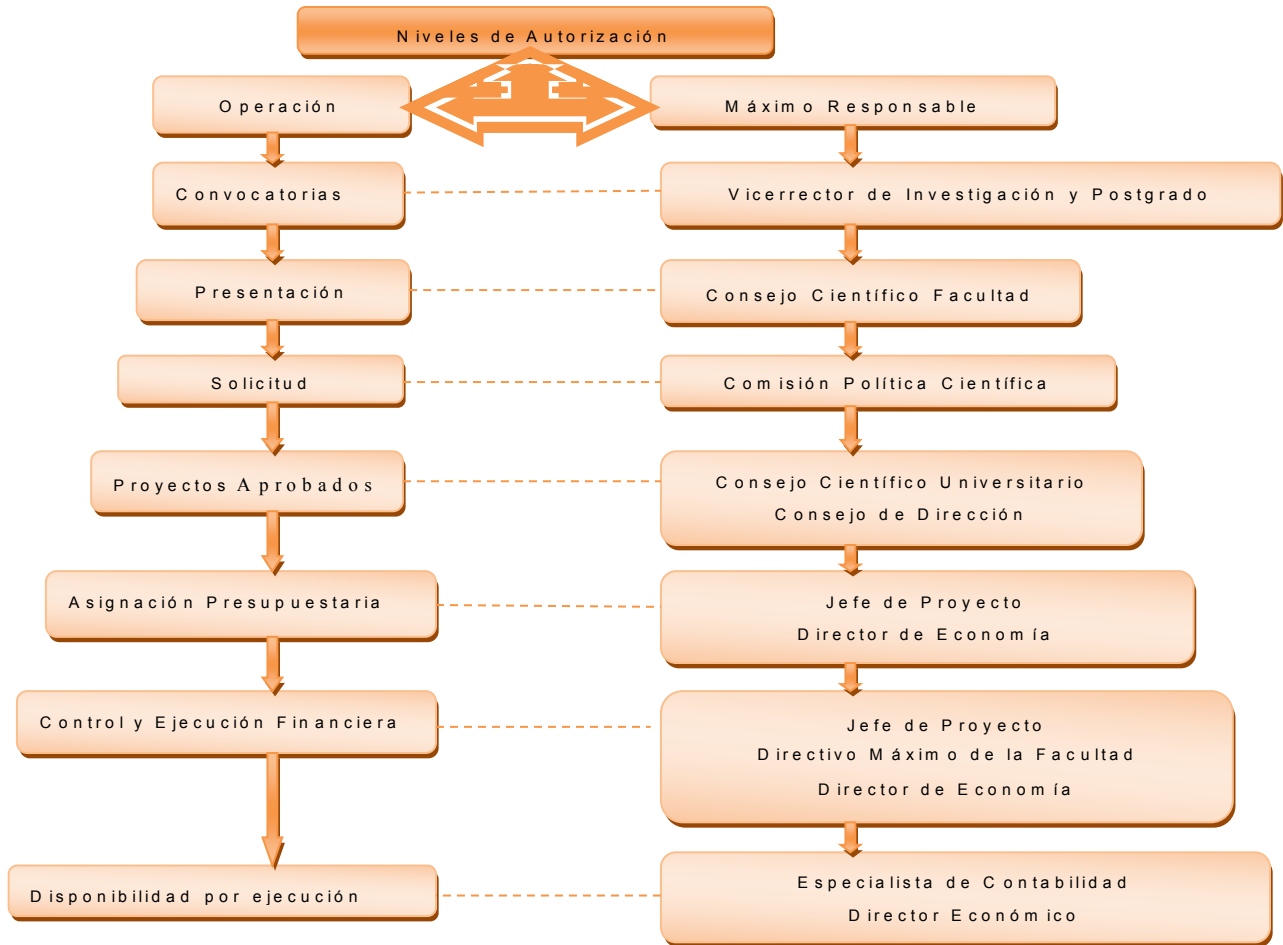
Niveles de Autorización

Operación

Máximo Responsable

Convocatorias

Vicerrector de Investigación y Postgrado

Presentación

Consejo Científico Facultad

Solicitud

Comisión Política Científica

Proyectos Aprobados

Consejo Científico Universitario
Consejo de Dirección

Asignación Presupuestaria

Jefe de Proyecto
Director de Economía

Control y Ejecución Financiera

Jefe de Proyecto
Directivo Máximo de la Facultad
Director de Economía

Disponibilidad por ejecución

Especialista de Contabilidad
Director Económico